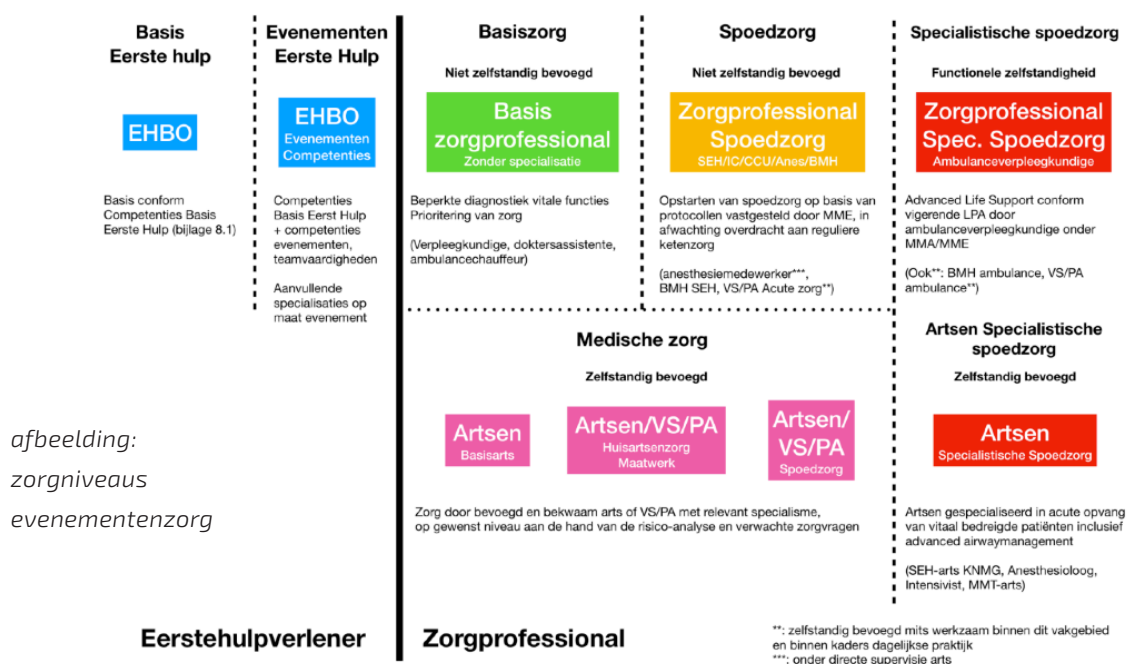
Basis
Eerste hulp

EHBO

Basis conform Competenties Basis Eerste Hulp (bijlage 8.1)

Evenementen
Eerste Hulp

EHBO
Evenementen Competenties

Competenties Basis Eerst Hulp + competenties evenementen, teamvaardigheden

Aanvullende specialisaties op maat evenement

Basiszorg

Niet zelfstandig bevoegd

Basis zorgprofessional
Zonder specialisatie

Beperkte diagnostiek vitale functies
Prioritering van zorg

(Verpleegkundige, doktersassistente, ambulancechauffeur)

Spoedzorg

Niet zelfstandig bevoegd

Zorgprofessional Spoedzorg
SEH/IC/CCU/Anes/BMH

Opstarten van spoedzorg op basis van protocollen vastgesteld door MME, in afwachting overdracht aan reguliere ketenzorg

(anesthesiemedewerker***, BMH SEH, VS/PA Acute zorg**)

Specialistische spoedzorg

Functionele zelfstandigheid

Zorgprofessional Spec. Spoedzorg
Ambulanceverpleegkundige

Advanced Life Support conform vigerende LPA door ambulanceverpleegkundige onder MMA/MME

(Ook**: BMH ambulance, VS/PA ambulance**)

Medische zorg

Zelfstandig bevoegd

Artsen
Basisarts

Artsen/VS/PA
Huisartsenzorg
Maatwerk

Artsen/ VS/PA
Spoedzorg

Zorg door bevoegd en bekwaam arts of VS/PA met relevant specialisme, op gewenst niveau aan de hand van de risico-analyse en verwachte zorgvragen

Artsen Specialistische spoedzorg

Zelfstandig bevoegd

Artsen
Specialistische Spoedzorg

Artsen gespecialiseerd in acute opvang van vitaal bedreigde patiënten inclusief advanced airwaymanagement

(SEH-arts KNMG, Anesthesioloog, Intensivist, MMT-arts)

afbeelding: zorgniveaus evenementenzorg

Eerstehulpverlener

Zorgprofessional

**: zelfstandig bevoegd mits werkzaam binnen dit vakgebied en binnen kaders dagelijkse praktijk
***: onder directe supervisie arts